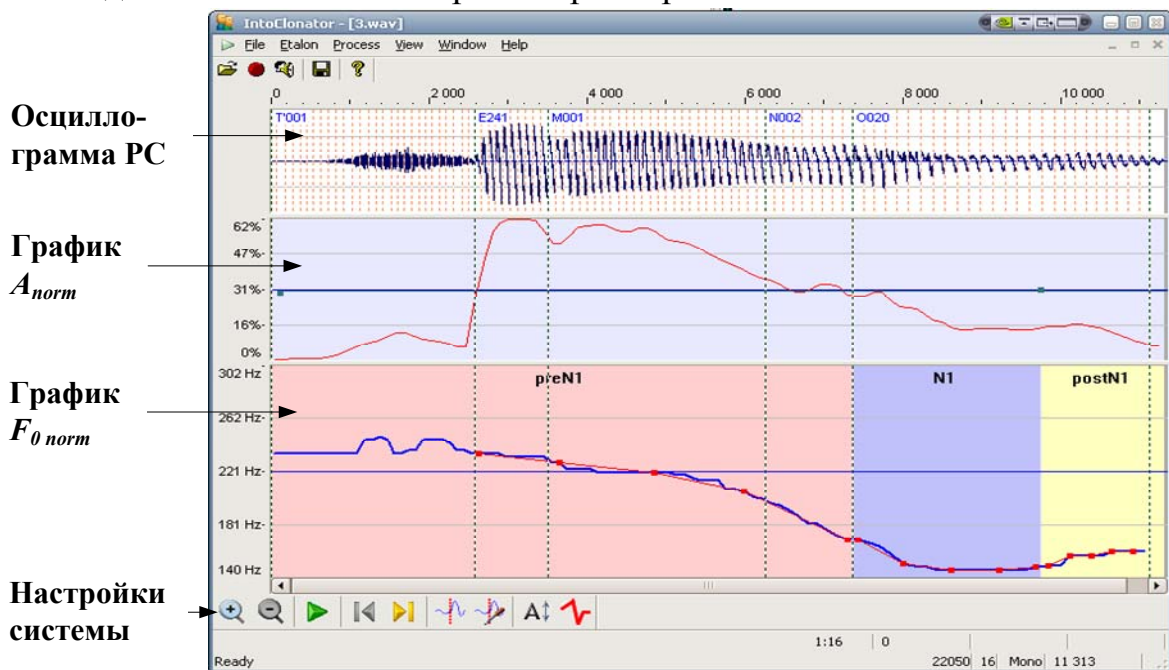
IntoClonator - [3.wav]

File Etalon Process View Window Help

0 2 000 4 000 6 000 8 000 10 000

T001 E241 M001 N002 O020

Осциллограмма РС

График $A_{norm}$

62%
47%
31%
16%
0%

График $F_{0\ norm}$

302 Hz
262 Hz
221 Hz
181 Hz
140 Hz

preN1 N1 postN1

Настройки системы

1:16 0

Ready 22050 16 Mono 11 313